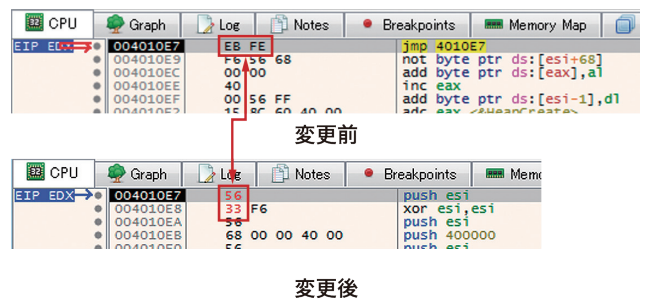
CPU Graph Log Notes Breakpoints Memory Map

EIP EDX 004010E7 EB FE jmp 4010E7
004010E9 F6 56 68 not byte ptr ds:[esi+68]
004010EC 00 00 add byte ptr ds:[eax],al
004010EE 40 inc eax
004010EF 00 56 FF add byte ptr ds:[esi-1],dl
004010F2 15 8C 60 40 00 adc eax,<&HeapCreate>

変更前

CPU Graph Log Notes Breakpoints Memo

EIP EDX 004010E7 56 push esi
004010E8 33 F6 xor esi,esi
004010EA 56 push esi
004010EB 68 00 00 40 00 push 400000
004010F0 56

変更後